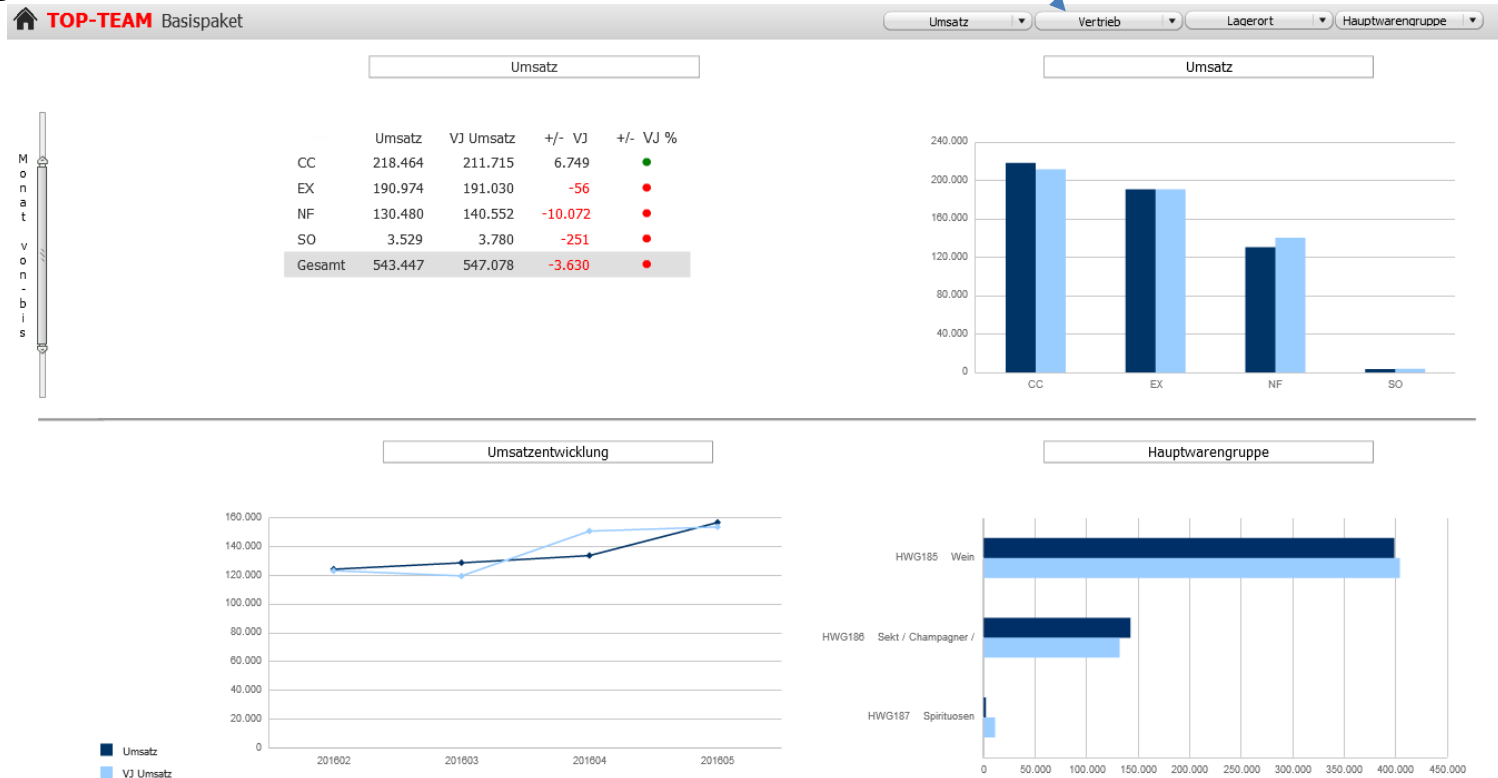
TOP-TEAM Basispaket

Umsatz ▼ Vertrieb ▼ Lagerort ▼ Hauptwarengruppe ▼

Umsatz

Monat von-bis

| | Umsatz | VJ Umsatz | +/- VJ | +/- VJ % |
|---|---|---|---|---|
| CC | 218.464 | 211.715 | 6.749 | ● |
| EX | 190.974 | 191.030 | -56 | ● |
| NF | 130.480 | 140.552 | -10.072 | ● |
| SO | 3.529 | 3.780 | -251 | ● |
| Gesamt | 543.447 | 547.078 | -3.630 | ● |

Umsatz

240.000
200.000
160.000
120.000
80.000
40.000
0
CC EX NF SO

Umsatzentwicklung

160.000
140.000
120.000
100.000
80.000
60.000
40.000
20.000
0
201602 201603 201604 201605

Umsatz
VJ Umsatz

Hauptwarengruppe

HWG185 Wein
HWG186 Sekt / Champagner /
HWG187 Spirituosen

0 50.000 100.000 150.000 200.000 250.000 300.000 350.000 400.000 450.000